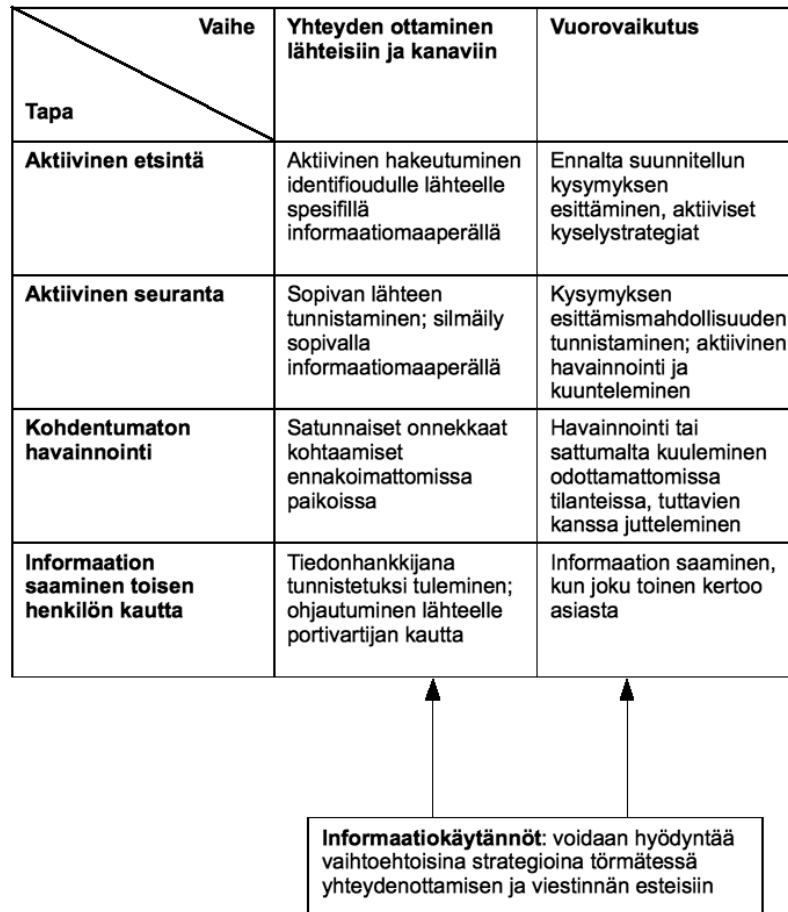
| Vaihe / Tapa | Yhteyden ottaminen lähteisiin ja kanaviin | Vuorovaikutus |
|---|---|---|
| **Aktiivinen etsintä** | Aktiivinen hakeutuminen identifioudulle lähteelle spesifillä informaatiomaaperällä | Ennalta suunnitellun kysymyksen esittäminen, aktiiviset kyselystrategiat |
| **Aktiivinen seuranta** | Sopivan lähteen tunnistaminen; silmäily sopivalla informaatiomaaperällä | Kysymyksen esittämismahdollisuuden tunnistaminen; aktiivinen havainnointi ja kuunteleminen |
| **Kohdentumaton havainnointi** | Satunnaiset onnekkaat kohtaamiset ennakoimattomissa paikoissa | Havainnointi tai sattumalta kuuleminen odottamattomissa tilanteissa, tuttavien kanssa jutteleminen |
| **Informaation saaminen toisen henkilön kautta** | Tiedonhankkijana tunnistetuksi tuleminen; ohjautuminen lähteelle portivartijan kautta | Informaation saaminen, kun joku toinen kertoo asiasta |

**Informaatiokäytännöt**: voidaan hyödyntää vaihtoehtoisina strategioina törmätessä yhteydenottamisen ja viestinnän esteisiin